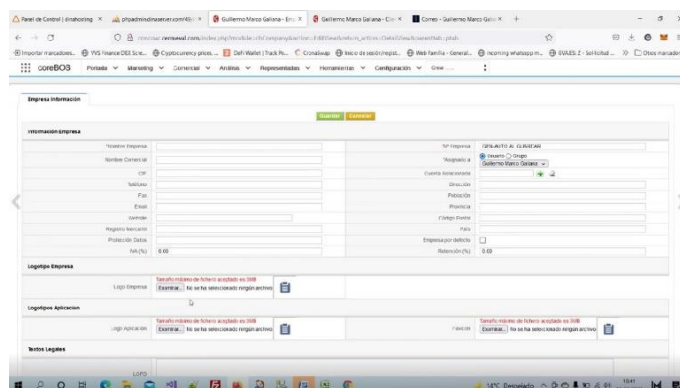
Panel de Control | dinahosting × phpadmindinaserver.com/4... × Guillermo Marco Galiana - Emp × Guillermo Marco Galiana - Cre × Correo - Guillermo Marco Galia × +

Importar marcadores... YW Finance DEX Scre... Cryptocurrency prices ... DeFi Wallet | Track Po... Coinabase Inicio de sesión/regist... Web Familia - General... Incoming whatsapp m... EVALES Z - Solicitud ... Otros marcadores

coreBOS Portada Marketing Comercial Análisis Representadas Herramientas Configuración Crear ...

Empresa Información

Guardar Cancelar

Información Empresa

| Nombre Empresa | | Nº Empresa | GENERATED AL GUARDAR |
|---|---|---|---|
| Nombre Comercial | | Asignado a | Usuario Grupo Guillermo Marco Galiana |
| CIF | | Cuenta Relacionada | |
| Teléfono | | Dirección | |
| Fax | | Población | |
| Email | | Provincia | |
| Website | | Código Postal | |
| Registro Mercantil | | País | |
| Protección Datos | | Empresa por defecto | |
| IVA (%) | 0.00 | Retención (%) | 0.00 |

Logotipo Empresa

Logo Empresa: Tamaño máximo de fichero aceptado es 3MB Examinar... No se ha seleccionado ningún archivo

Logotipos Aplicacion

Logo Aplicación: Tamaño máximo de fichero aceptado es 3MB Examinar... No se ha seleccionado ningún archivo
Favicon: Tamaño máximo de fichero aceptado es 3MB Examinar... No se ha seleccionado ningún archivo

Textos Legales

LOPD

14°C Despejado 10:41